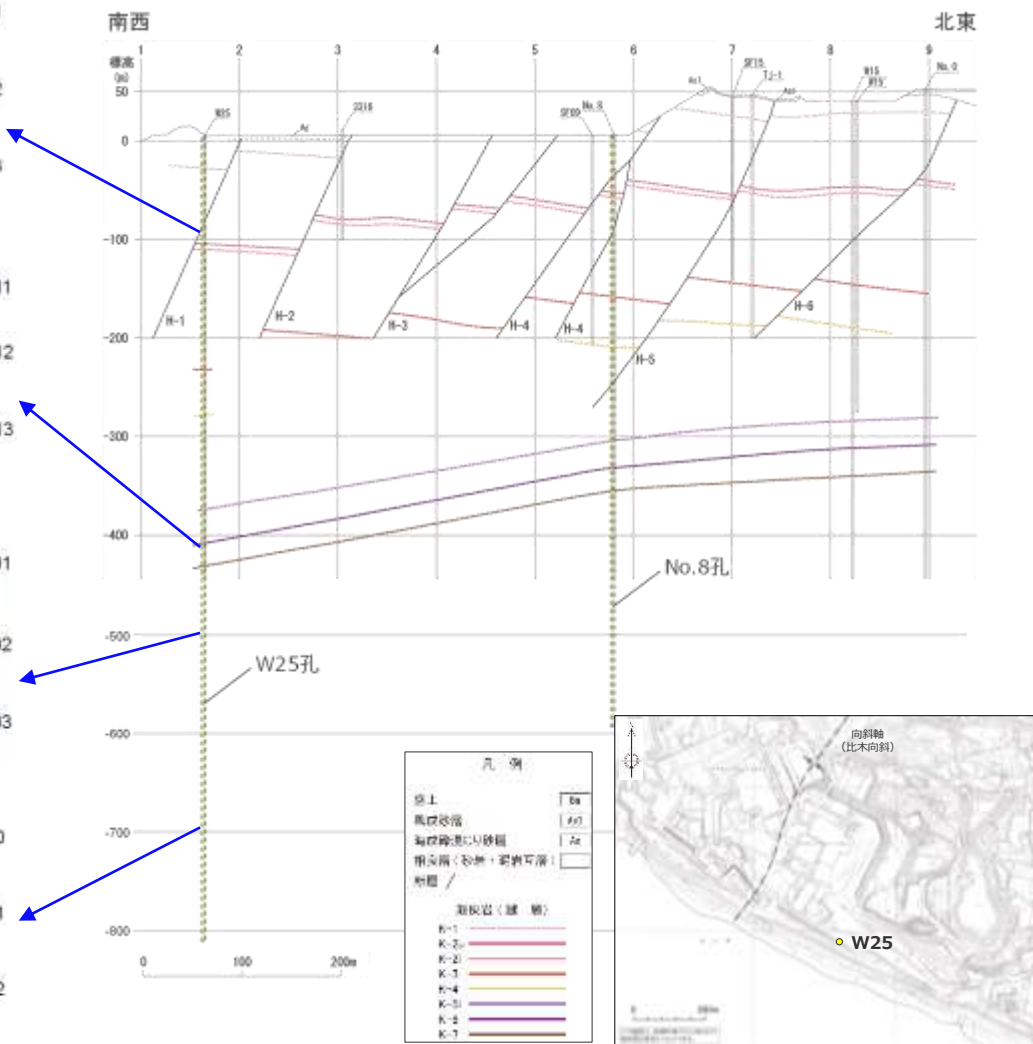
南西

北東

1 2 3 4 5 6 7 8 9

標高 (m)

50

0

-100

-200

-300

-400

-500

-600

-700

-800

W25

Ar

3316

SF09

No.8

Ac1

SF15

TJ-1

Aso

W15

W15

No.0

H-1

H-2

H-3

H-4

H-4

H-5

H-6

No.8孔

W25孔

0 100 200m

凡 例

盛土 Bs

風成砂層 As1

海成層(上り砂層 Ac

鞘炭層(砂岩・頁岩互層)

断層

炭層(層 類)

K-1

K-2u

K-2l

K-3

K-4

K-5l

K-6

K-7

向斜軸
(比木向斜)

W25

0 200m